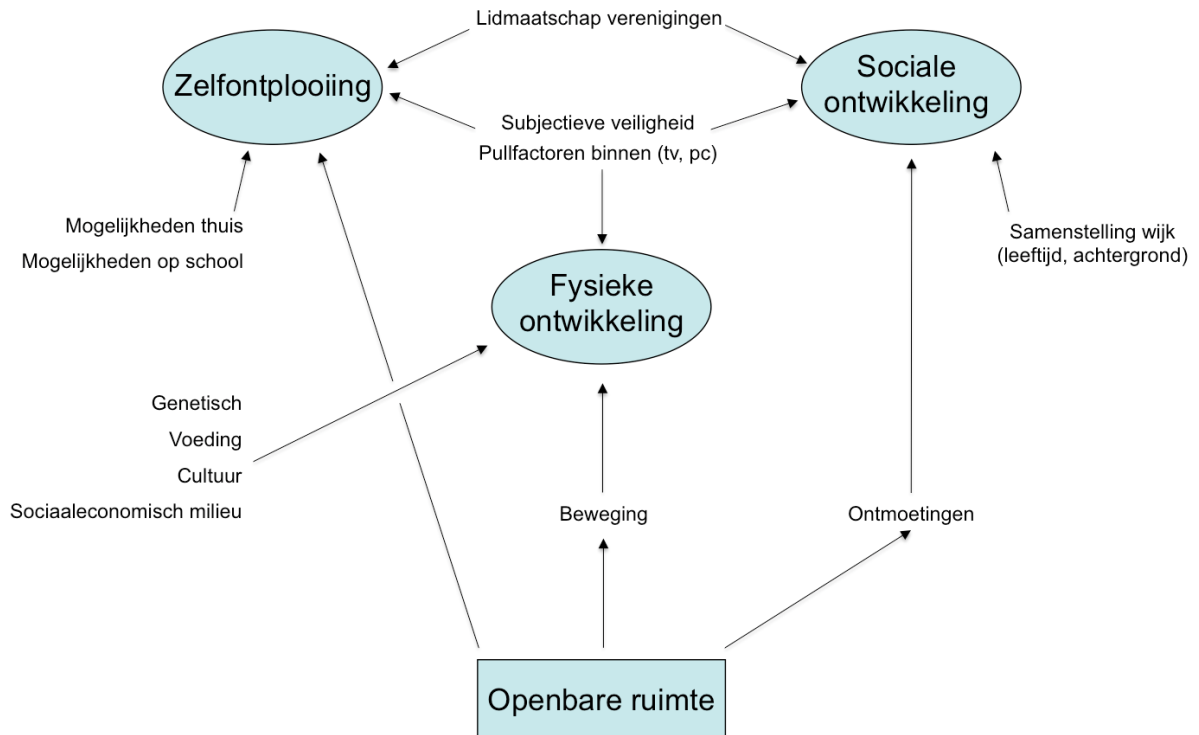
Lidmaatschap verenigingen

Zelfontplooiing

Sociale ontwikkeling

Subjectieve veiligheid

Pullfactoren binnen (tv, pc)

Mogelijkheden thuis

Mogelijkheden op school

Samenstelling wijk (leeftijd, achtergrond)

Fysieke ontwikkeling

Genetisch

Voeding

Cultuur

Sociaaleconomisch milieu

Beweging

Ontmoetingen

Openbare ruimte